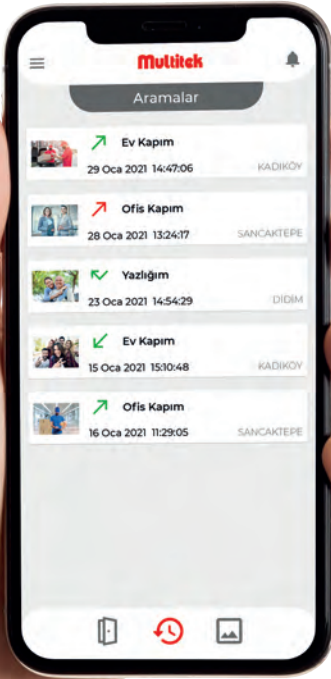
Multitek

Aramalar

Ev Kapım
29 Oca 2021 14:47:06
KADIKÖY

Ofis Kapım
28 Oca 2021 13:24:17
SANCAKTEPE

Yazlığım
23 Oca 2021 14:54:29
DIDIM

Ev Kapım
15 Oca 2021 15:10:48
KADIKÖY

Ofis Kapım
16 Oca 2021 11:29:05
SANCAKTEPE